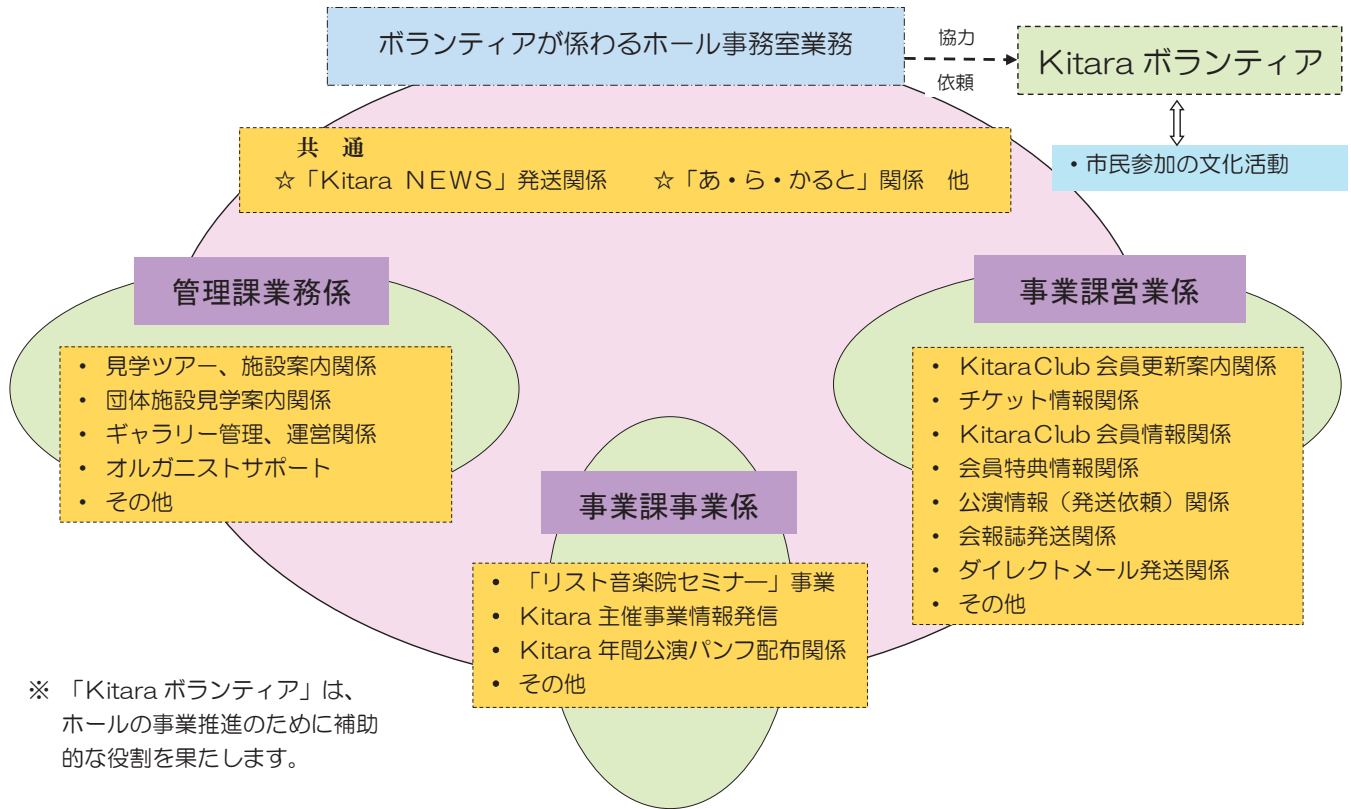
ボランティアが係わるホール事務室業務

協力

依頼

Kitara ボランティア

・市民参加の文化活動

共 通
☆「Kitara NEWS」発送関係　☆「あ・ら・かると」関係　他

管理課業務係

・見学ツアー、施設案内関係
・団体施設見学案内関係
・ギャラリー管理、運営関係
・オルガニストサポート
・その他

事業課営業係

・KitaraClub 会員更新案内関係
・チケット情報関係
・KitaraClub 会員情報関係
・会員特典情報関係
・公演情報（発送依頼）関係
・会報誌発送関係
・ダイレクトメール発送関係
・その他

事業課事業係

・「リスト音楽院セミナー」事業
・Kitara 主催事業情報発信
・Kitara 年間公演パンフ配布関係
・その他

※「Kitara ボランティア」は、ホールの事業推進のために補助的な役割を果たします。